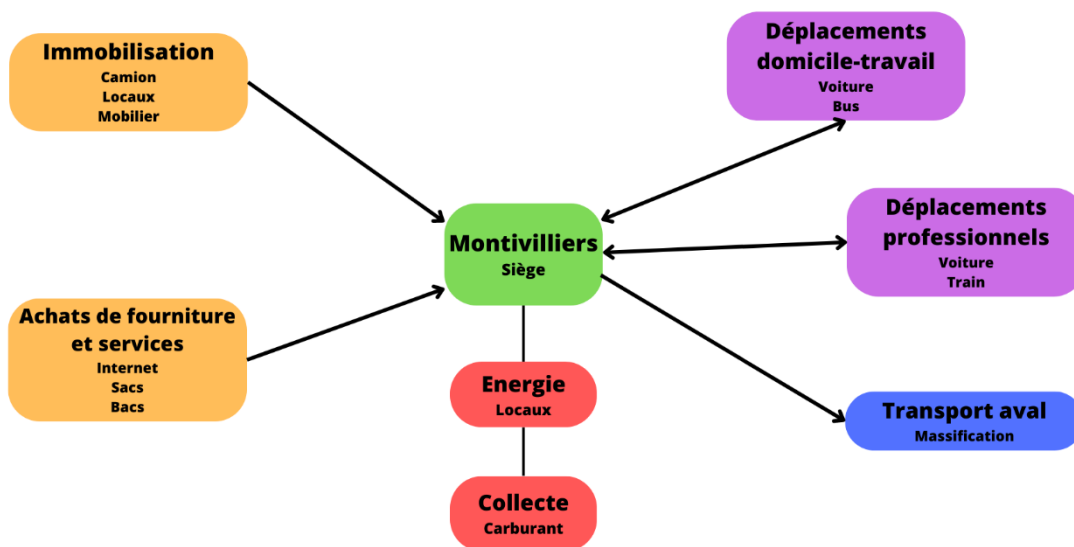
Immobilisation
Camion
Locaux
Mobilier

Déplacements domicile-travail
Voiture
Bus

Déplacements professionnels
Voiture
Train

Montivilliers
Siège

Achats de fourniture et services
Internet
Sacs
Bacs

Energie
Locaux

Transport aval
Massification

Collecte
Carburant